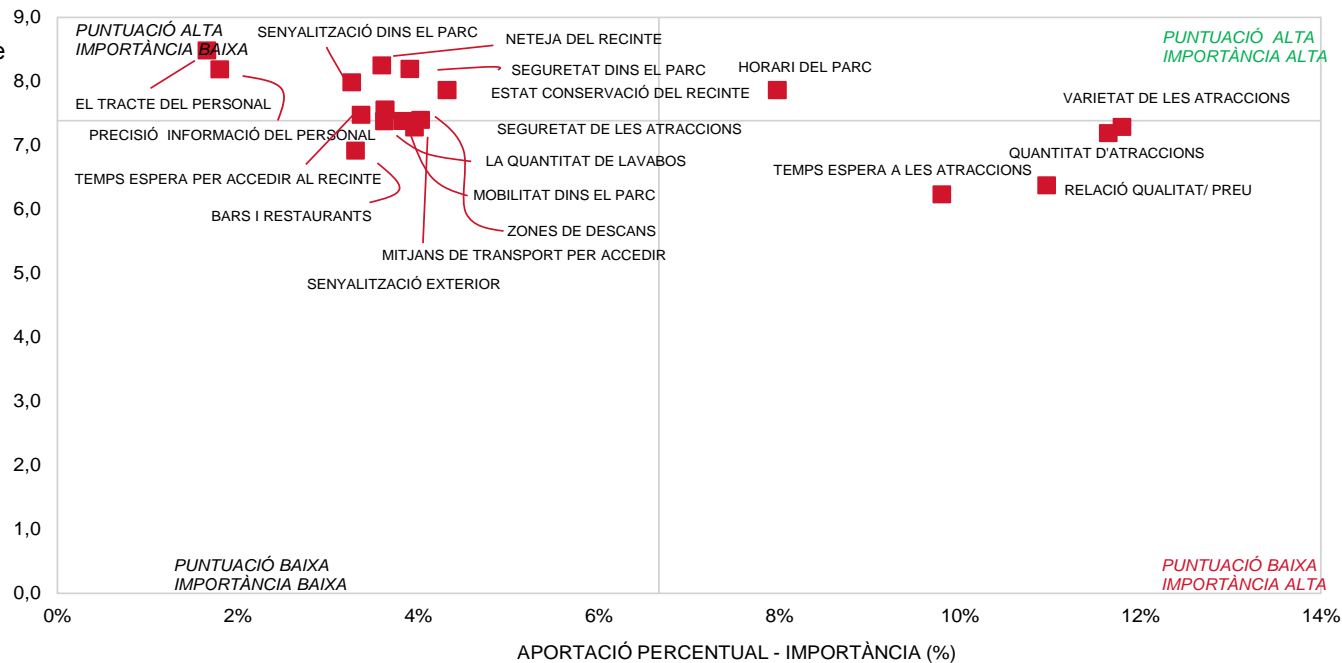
9,0
8,0
7,0
6,0
5,0
4,0
3,0
2,0
1,0
0,0

PUNTUACIÓ ALTA
IMPORTÀNCIA BAIXA

SENYALITZACIÓ DINS EL PARC
NETEJA DEL RECINTE
SEGURETAT DINS EL PARC
ESTAT CONSERVACIÓ DEL RECINTE
HORARI DEL PARC
EL TRACTE DEL PERSONAL
PRECISIÓ INFORMACIÓ DEL PERSONAL
SEGURETAT DE LES ATRACCIONS
LA QUANTITAT DE LAVABOS
TEMPS ESPERA PER ACCEDIR AL RECINTE
MOBILITAT DINS EL PARC
BARS I RESTAURANTS
ZONES DE DESCANS
MITJANS DE TRANSPORT PER ACCEDIR
SENYALITZACIÓ EXTERIOR

PUNTUACIÓ ALTA
IMPORTÀNCIA ALTA

VARIETAT DE LES ATRACCIONS
QUANTITAT D'ATRACCIONS
TEMPS ESPERA A LES ATRACCIONS
RELACIÓ QUALITAT/ PREU

PUNTUACIÓ BAIXA
IMPORTÀNCIA BAIXA

PUNTUACIÓ BAIXA
IMPORTÀNCIA ALTA

0%
2%
4%
6%
8%
10%
12%
14%

APORTACIÓ PERCENTUAL - IMPORTÀNCIA (%)